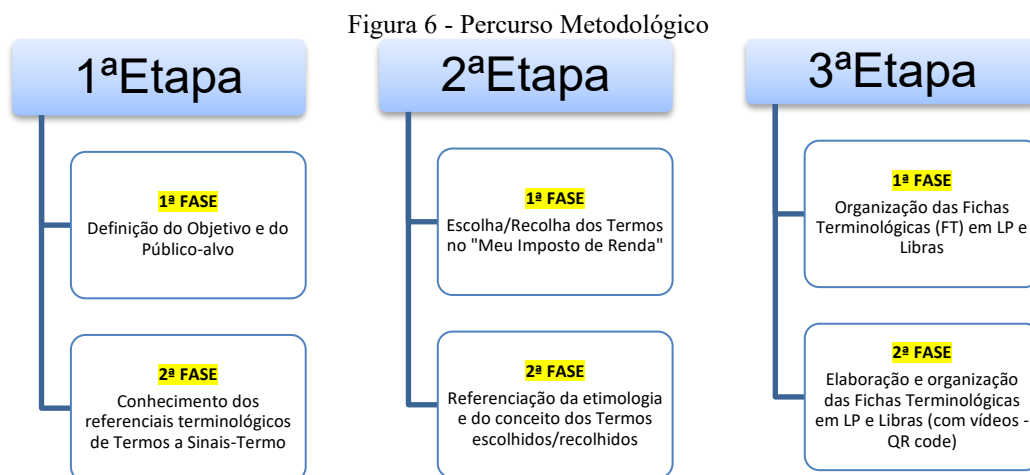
Figura 6 - Percurso Metodológico

1ªEtapa

1ª FASE
Definição do Objetivo e do Público-alvo

2ª FASE
Conhecimento dos referenciais terminológicos de Termos a Sinais-Termo

2ªEtapa

1ª FASE
Escolha/Recolha dos Termos no "Meu Imposto de Renda"

2ª FASE
Referenciação da etimologia e do conceito dos Termos escolhidos/recolhidos

3ªEtapa

1ª FASE
Organização das Fichas Terminológicas (FT) em LP e Libras

2ª FASE
Elaboração e organização das Fichas Terminológicas em LP e Libras (com vídeos - QR code)